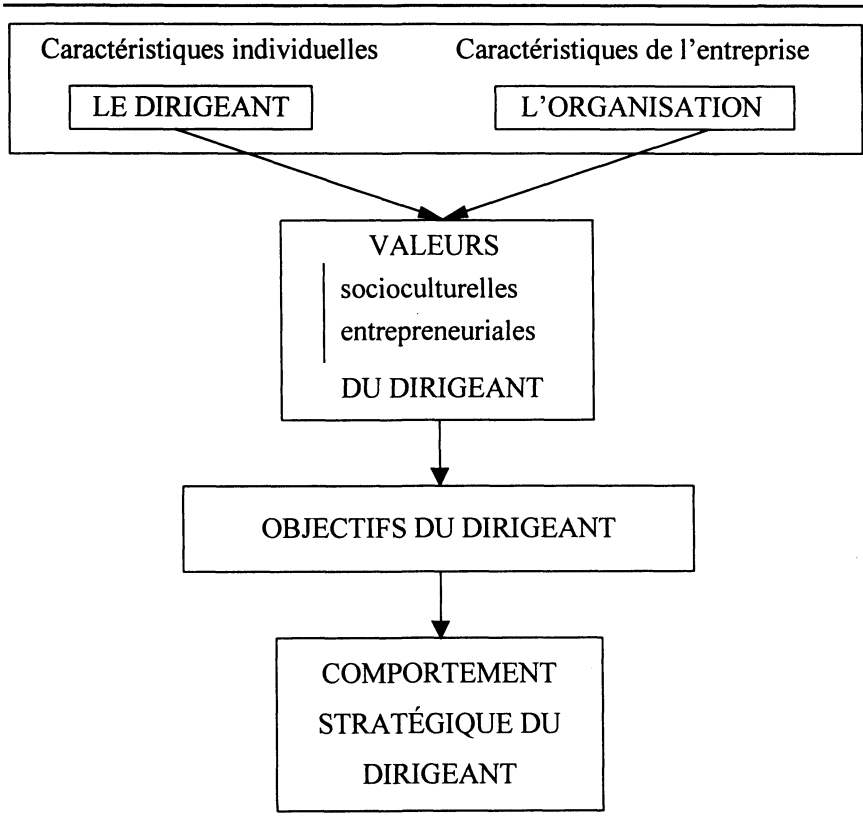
Caractéristiques individuelles

LE DIRIGEANT

Caractéristiques de l'entreprise

L'ORGANISATION

VALEURS
socioculturelles
entrepreneuriales
DU DIRIGEANT

OBJECTIFS DU DIRIGEANT

COMPORTEMENT STRATÉGIQUE DU DIRIGEANT